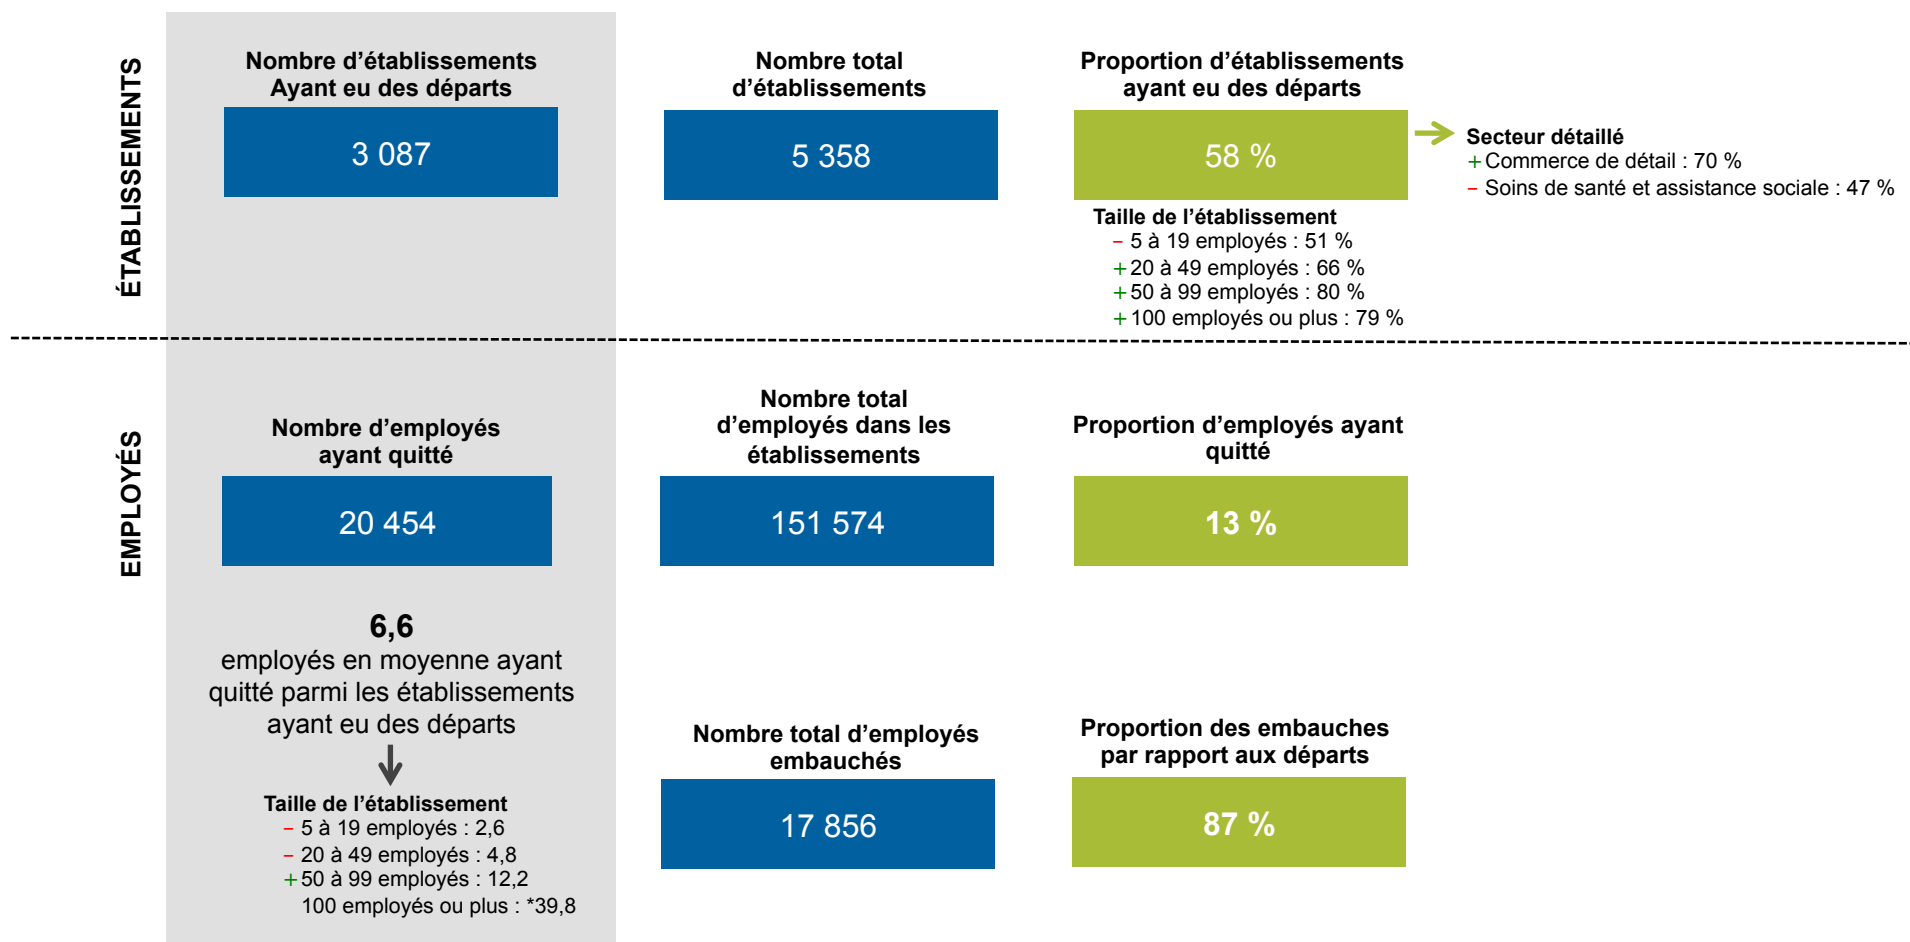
ÉTABLISSEMENTS

Nombre d’établissements Ayant eu des départs

3 087

Nombre total d’établissements

5 358

Proportion d’établissements ayant eu des départs

58 %

Secteur détaillé
+ Commerce de détail : 70 %
– Soins de santé et assistance sociale : 47 %

Taille de l’établissement
– 5 à 19 employés : 51 %
+ 20 à 49 employés : 66 %
+ 50 à 99 employés : 80 %
+ 100 employés ou plus : 79 %

EMPLOYÉS

Nombre d’employés ayant quitté

20 454

Nombre total d’employés dans les établissements

151 574

Proportion d’employés ayant quitté

13 %

6,6
employés en moyenne ayant quitté parmi les établissements ayant eu des départs

Taille de l’établissement
– 5 à 19 employés : 2,6
– 20 à 49 employés : 4,8
+ 50 à 99 employés : 12,2
100 employés ou plus : *39,8

Nombre total d’employés embauchés

17 856

Proportion des embauches par rapport aux départs

87 %